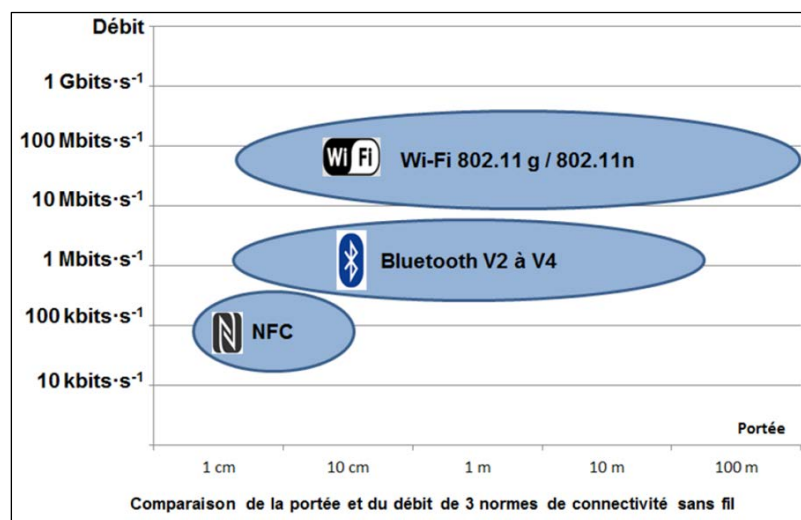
Débit

1 Gbits·s$^{-1}$

100 Mbits·s$^{-1}$

10 Mbits·s$^{-1}$

1 Mbits·s$^{-1}$

100 kbits·s$^{-1}$

10 kbits·s$^{-1}$

Wi Fi Wi-Fi 802.11 g / 802.11n

Bluetooth V2 à V4

NFC

Portée

1 cm 10 cm 1 m 10 m 100 m

Comparaison de la portée et du débit de 3 normes de connectivité sans fil